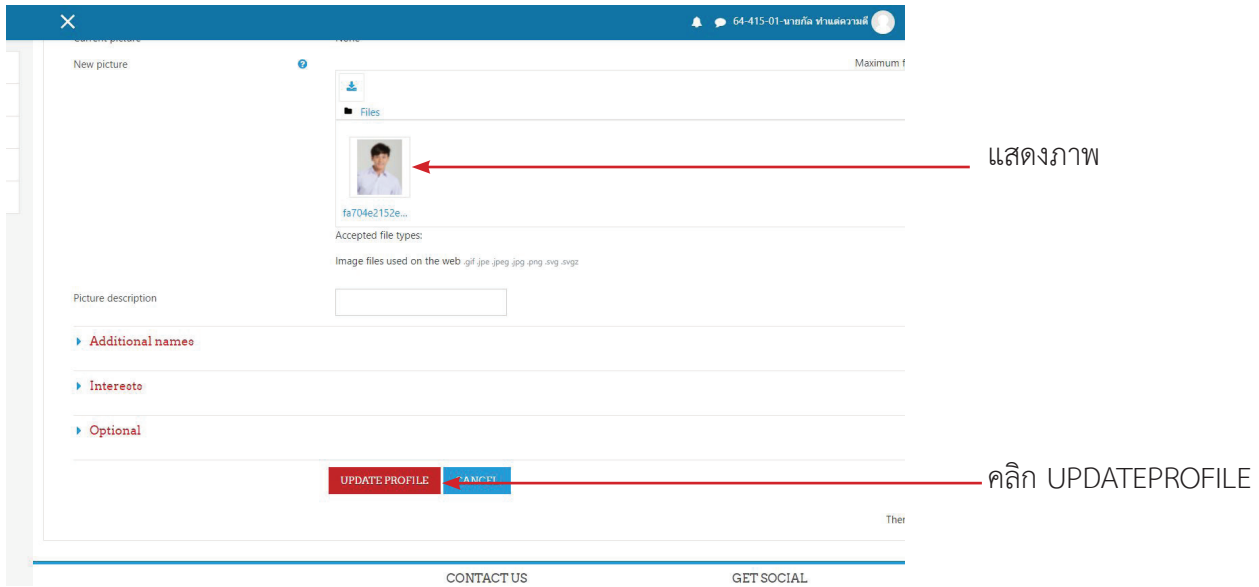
64-415-01-นายกัล ทำแต่ความดี

Current picture None

New picture

Maximum f

Files

fa704e2152e...

แสดงภาพ

Accepted file types:

Image files used on the web .gif .jpe .jpeg .jpg .png .svg .svgz

Picture description

Additional nameo

Intereoto

Optional

UPDATE PROFILE CANCEL

คลิก UPDATEPROFILE

Ther

CONTACT US

GET SOCIAL